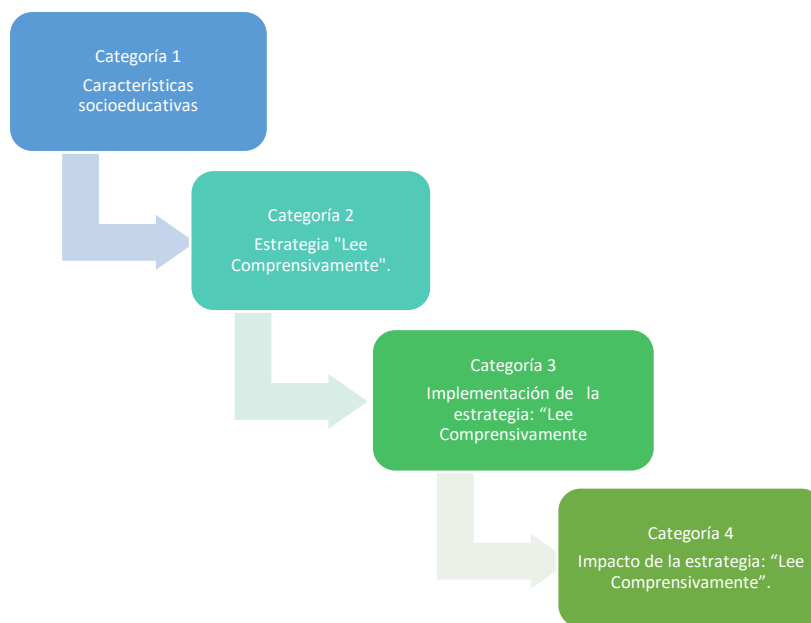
Categoría 1
Características socioeducativas

Categoría 2
Estrategia "Lee Comprensivamente".

Categoría 3
Implementación de la estrategia: “Lee Comprensivamente

Categoría 4
Impacto de la estrategia: “Lee Comprensivamente”.